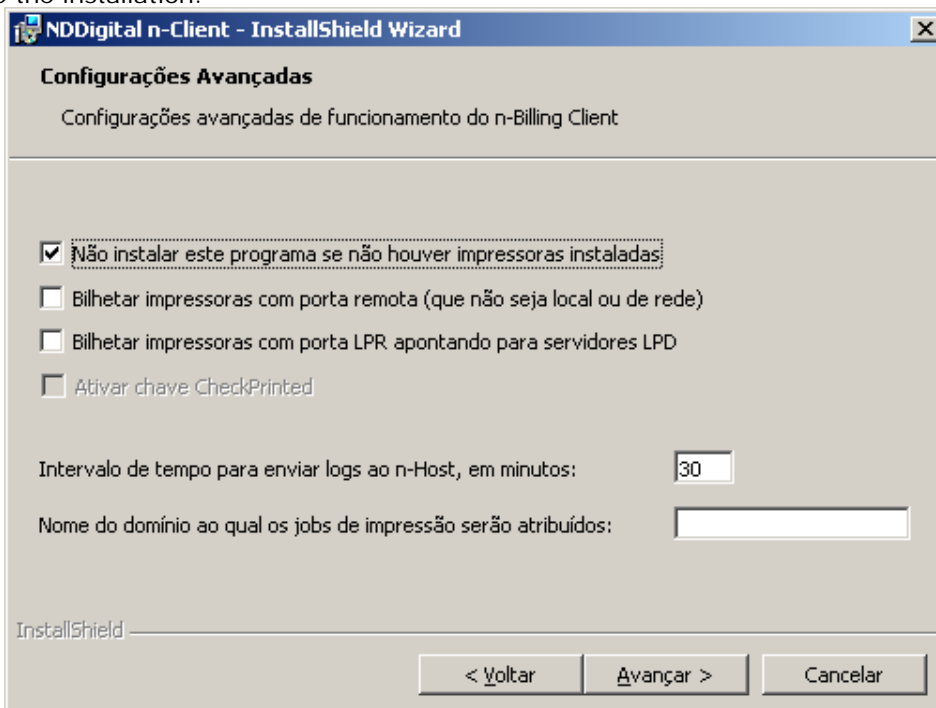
NDDigital n-Client - InstallShield Wizard

Configurações Avançadas

Configurações avançadas de funcionamento do n-Billing Client

☑ Não instalar este programa se não houver impressoras instaladas

☐ Bilhetar impressoras com porta remota (que não seja local ou de rede)

☐ Bilhetar impressoras com porta LPR apontando para servidores LPD

☐ Ativar chave CheckPrinted

Intervalo de tempo para enviar logs ao n-Host, em minutos: 30

Nome do domínio ao qual os jobs de impressão serão atribuídos:

InstallShield

< Voltar | Avançar > | Cancelar